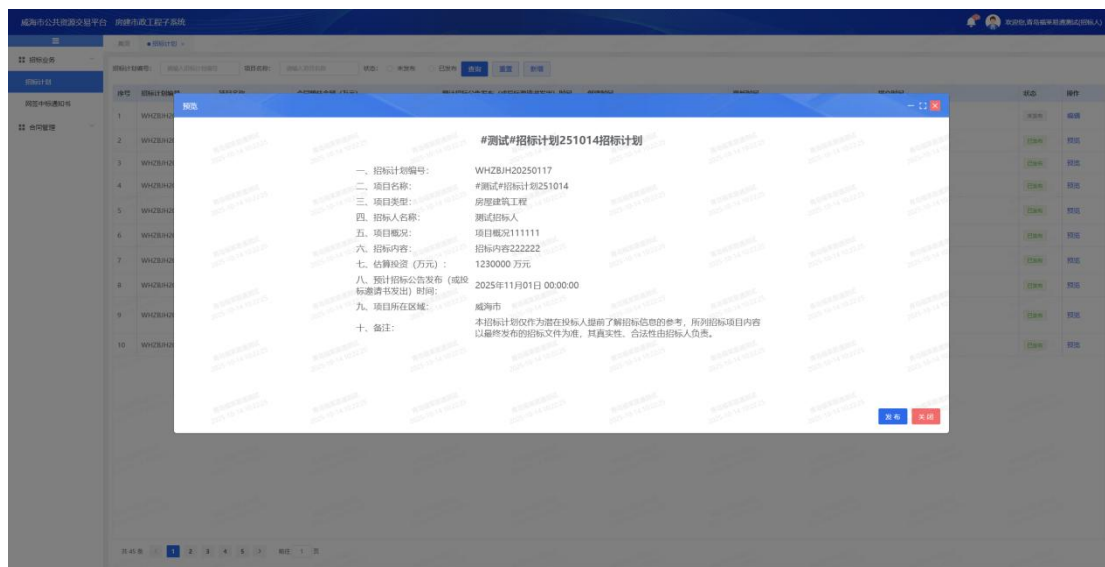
威海市公共资源交易平台 房建市政工程子系统

欢迎您,青岛福莱斯通测试(招标人)

招标业务
招标计划
网签中标通知书
合同管理

首页 ● 招标计划 ×

招标计划编号: 项目名称: 状态: 未发布 已发布 查询 重置 新增

序号 招标计划编号 状态 操作

1 WHZBJH2 未发布 编辑
2 WHZBJH2 已发布 预览
3 WHZBJH2 已发布 预览
4 WHZBJH2 已发布 预览
5 WHZBJH2 已发布 预览
6 WHZBJH2 已发布 预览
7 WHZBJH2 已发布 预览
8 WHZBJH2 已发布 预览
9 WHZBJH2 已发布 预览
10 WHZBJH2 已发布 预览

共 46 条 1 2 3 4 5 前往 1 页

预览

#测试#招标计划251014招标计划

一、招标计划编号: WHZBJH20250117
二、项目名称: #测试#招标计划251014
三、项目类型: 房屋建筑工程
四、招标人名称: 测试招标人
五、项目概况: 项目概况111111
六、招标内容: 招标内容222222
七、估算投资(万元): 1230000 万元
八、预计招标公告发布(或投标邀请书发出)时间: 2025年11月01日 00:00:00
九、项目所在区域: 威海市
十、备注: 本招标计划仅作为潜在投标人提前了解招标信息的参考,所列招标项目内容以最终发布的招标文件为准,其真实性、合法性由招标人负责。

发布 关闭